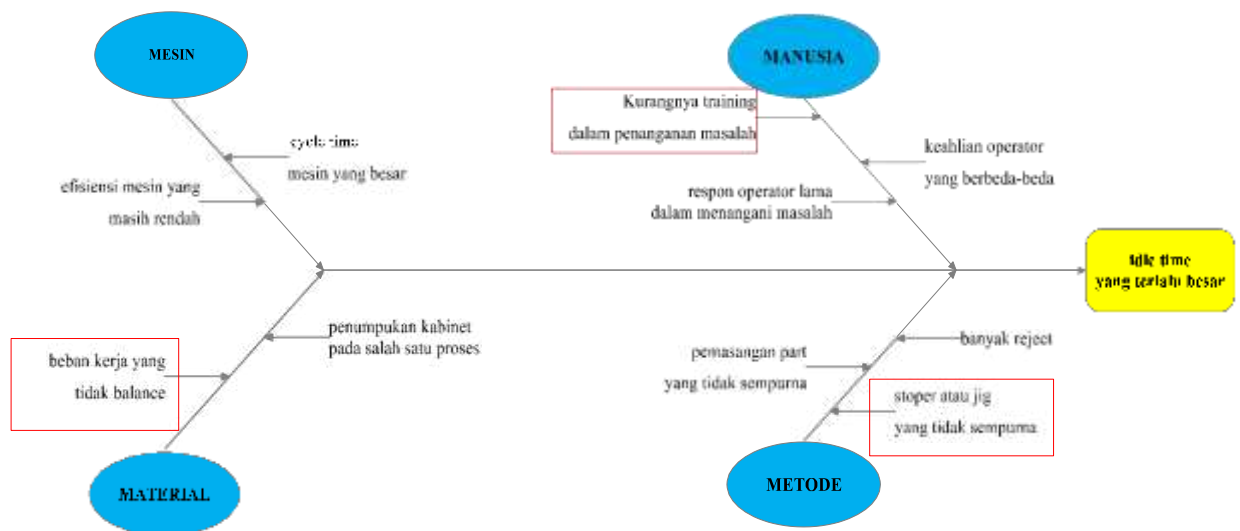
MESIN

MANUSIA

Kurangnya training dalam penanganan masalah

cycle time mesin yang besar

keahlian operator yang berbeda-beda

efisiensi mesin yang masih rendah

respon operator lama dalam menangani masalah

Idle time yang terlalu besar

penumpukan kabinet pada salah satu proses

banyak reject

beban kerja yang tidak balance

pemasangan part yang tidak sempurna

stoper atau jig yang tidak sempurna

MATERIAL

METODE